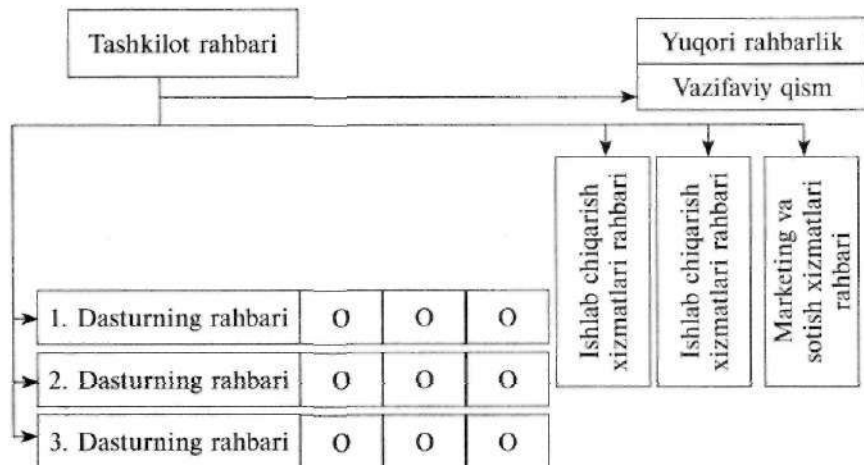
Tashkilot rahbari

Yuqori rahbarlik

Vazifaviy qism

Ishlab chiqarish xizmatlari rahbari

Ishlab chiqarish xizmatlari rahbari

Marketing va sotish xizmatlari rahbari

| 1. Dasturning rahbari | O | O | O |
|---|---|---|---|
| 2. Dasturning rahbari | O | O | O |
| 3. Dasturning rahbari | O | O | O |